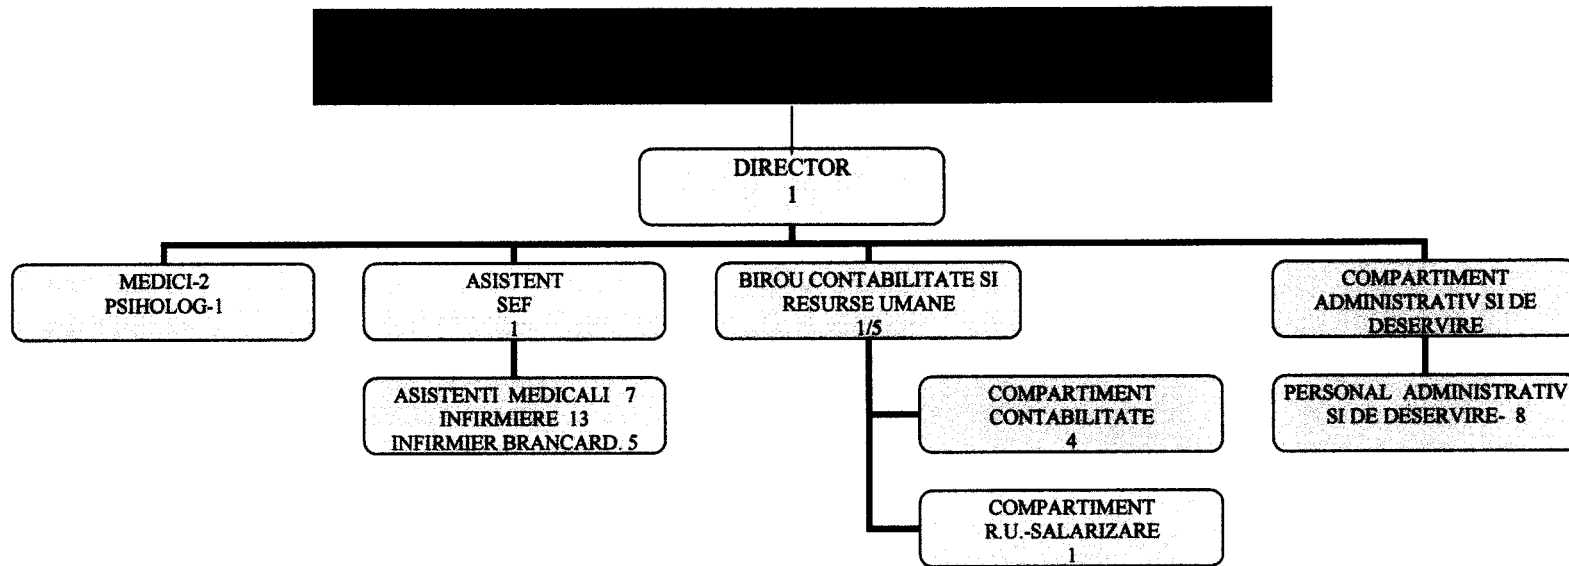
DIRECTOR
1

MEDICI-2
PSIHOLOG-1

ASISTENT
SEF
1

ASISTENTI MEDICALI 7
INFIRMIERE 13
INFIRMIER BRANCARD. 5

BIROU CONTABILITATE SI
RESURSE UMANE
1/5

COMPARTIMENT
CONTABILITATE
4

COMPARTIMENT
R.U.-SALARIZARE
1

COMPARTIMENT
ADMINISTRATIV SI DE
DESERVIRE

PERSONAL ADMINISTRATIV
SI DE DESERVIRE- 8